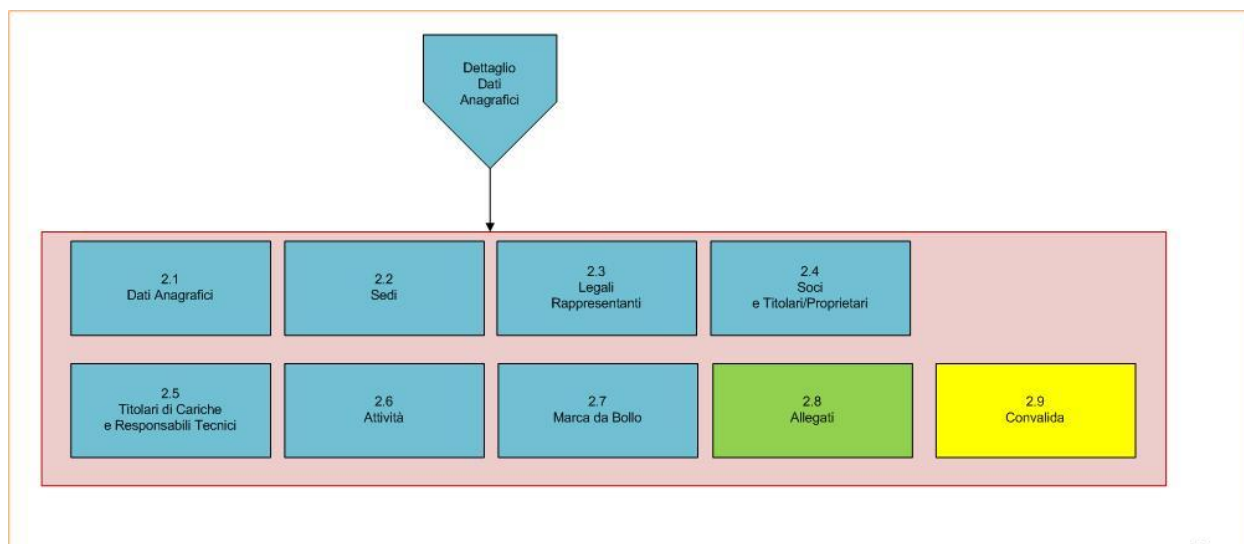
Dettaglio
Dati
Anagrafici

2.1
Dati Anagrafici

2.2
Sedi

2.3
Legali
Rappresentanti

2.4
Soci
e Titolari/Proprietari

2.5
Titolari di Cariche
e Responsabili Tecnici

2.6
Attività

2.7
Marca da Bollo

2.8
Allegati

2.9
Convalida